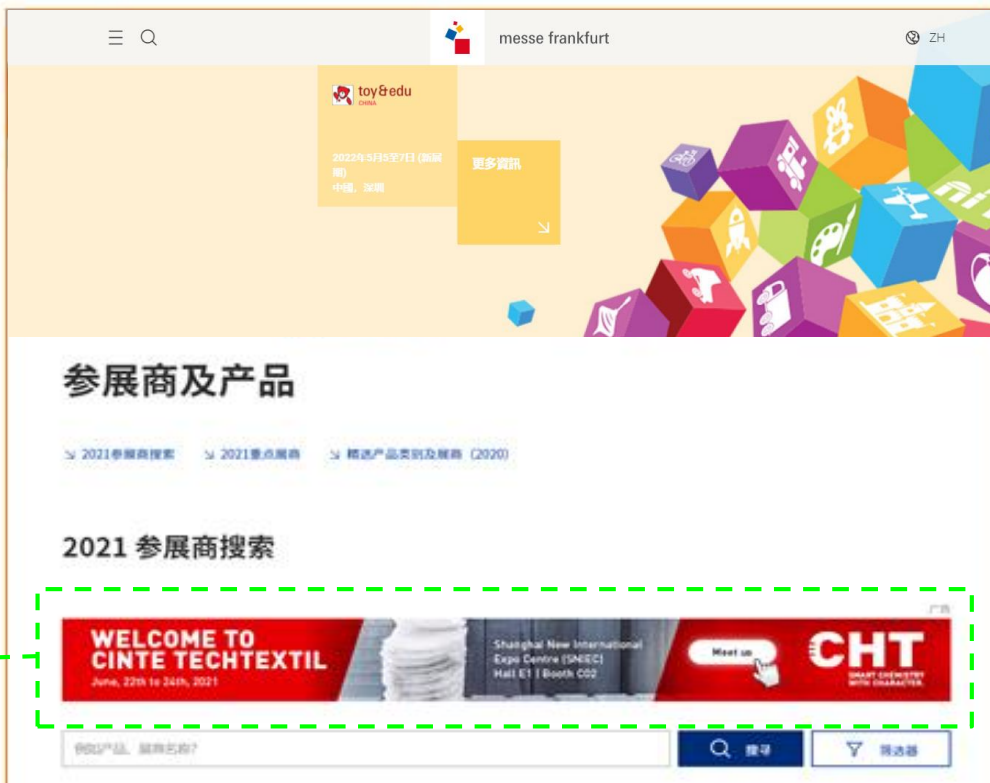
messe frankfurt

ZH

toy&edu
CHINA

2022年5月5至7日 (新展期)
中國，深圳

更多資訊

参展商及产品

↘ 2021参展商搜索　↘ 2021重点展商　↘ 精选产品类别及展商（2020）

2021 参展商搜索

广告

WELCOME TO CINTE TECHTEXTIL
June, 22th to 24th, 2021

Shanghai New International Expo Centre (SNIEC)
Hall E1 | Booth C02

Meet us

CHT
SMART CHEMISTRY WITH CHARACTER.

例如产品、展商名称?

搜寻

筛选器